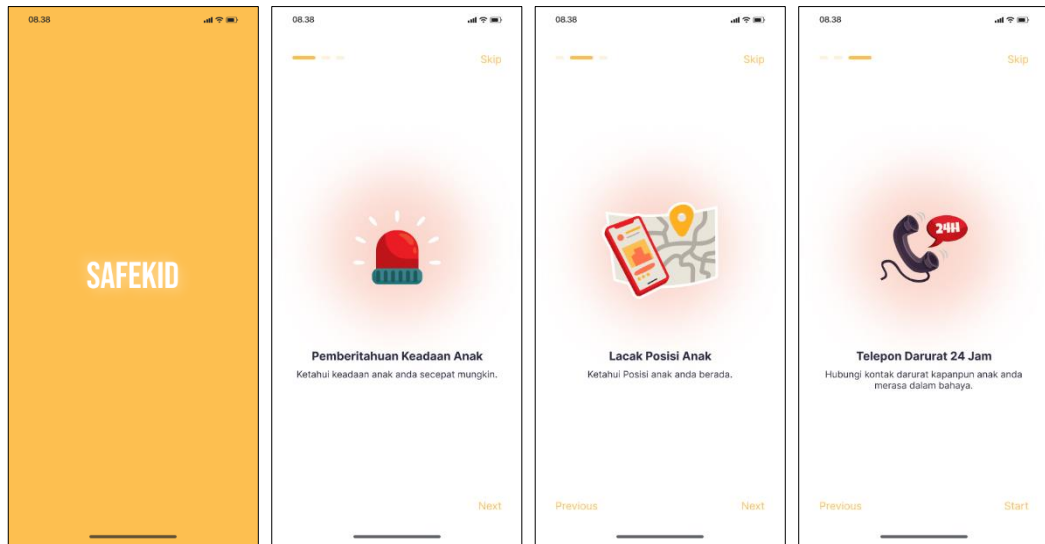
08.38

SAFEKID

08.38

Skip

Pemberitahuan Keadaan Anak

Ketahui keadaan anak anda secepat mungkin.

Next

08.38

Skip

Lacak Posisi Anak

Ketahui Posisi anak anda berada.

Previous

Next

08.38

Skip

24H

Telepon Darurat 24 Jam

Hubungi kontak darurat kapanpun anak anda merasa dalam bahaya.

Previous

Start